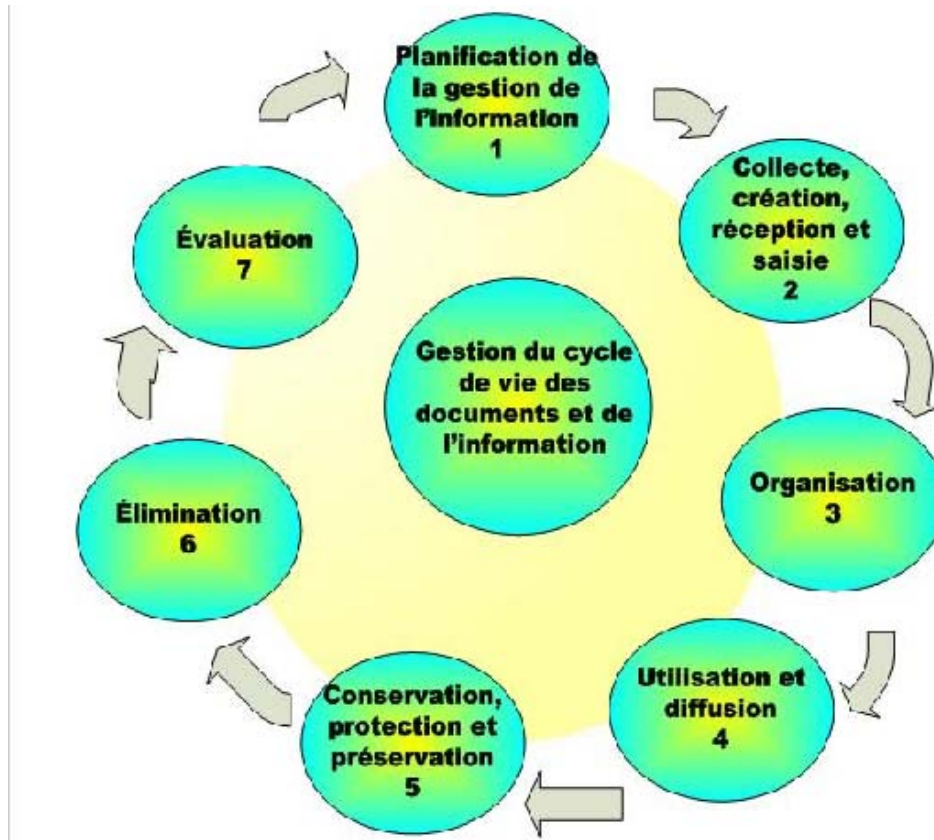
Planification de la gestion de l'information
1

Collecte, création, réception et saisie
2

Organisation
3

Utilisation et diffusion
4

Conservation, protection et préservation
5

Élimination
6

Évaluation
7

Gestion du cycle de vie des documents et de l'information